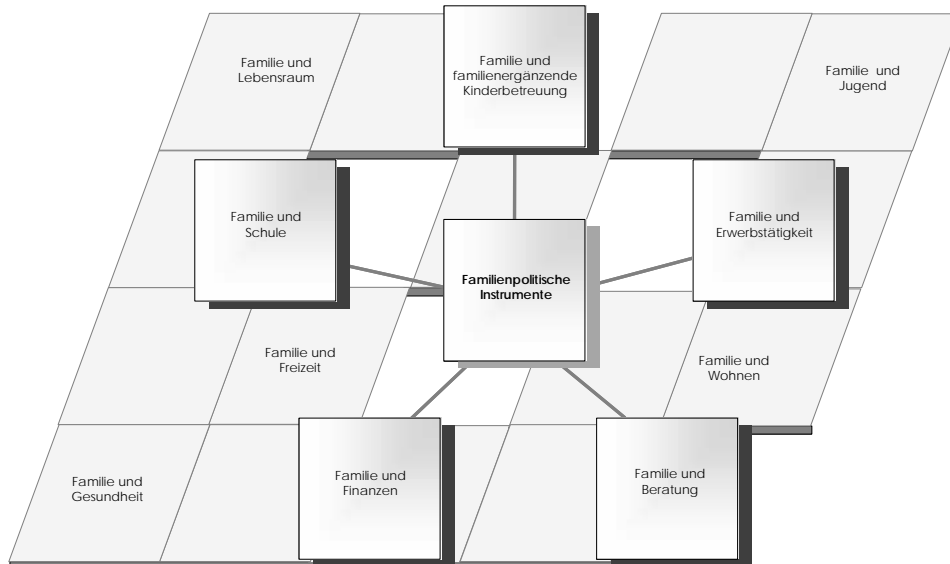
Familie und Lebensraum

Familie und familienergänzende Kinderbetreuung

Familie und Jugend

Familie und Schule

Familie und Erwerbstätigkeit

Familienpolitische Instrumente

Familie und Freizeit

Familie und Wohnen

Familie und Gesundheit

Familie und Finanzen

Familie und Beratung